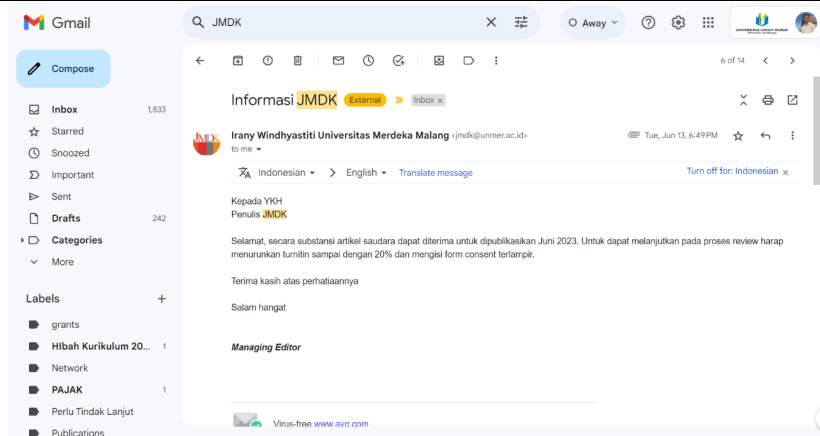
Gmail

JMDK

Away

Compose

Inbox 1,833
Starred
Snoozed
Important
Sent
Drafts 242
Categories
More

Labels +
grants
Hibah Kurikulum 20... 1
Network
PAJAK 1
Perlu Tindak Lanjut
Publications

6 of 14

Informasi JMDK External Inbox ×

Irany Windhyastiti Universitas Merdeka Malang <jmdk@unmer.ac.id> Tue, Jun 13, 6:49 PM
to me

Indonesian English Translate message Turn off for: Indonesian ×

Kepada YKH
Penulis JMDK

Selamat, secara substansi artikel saudara dapat diterima untuk dipublikasikan Juni 2023. Untuk dapat melanjutkan pada proses review harap menurunkan turnitin sampai dengan 20% dan mengisi form consent terlampir.

Terima kasih atas perhatiaannya

Salam hangat

Managing Editor

Virus-free.www.avg.com